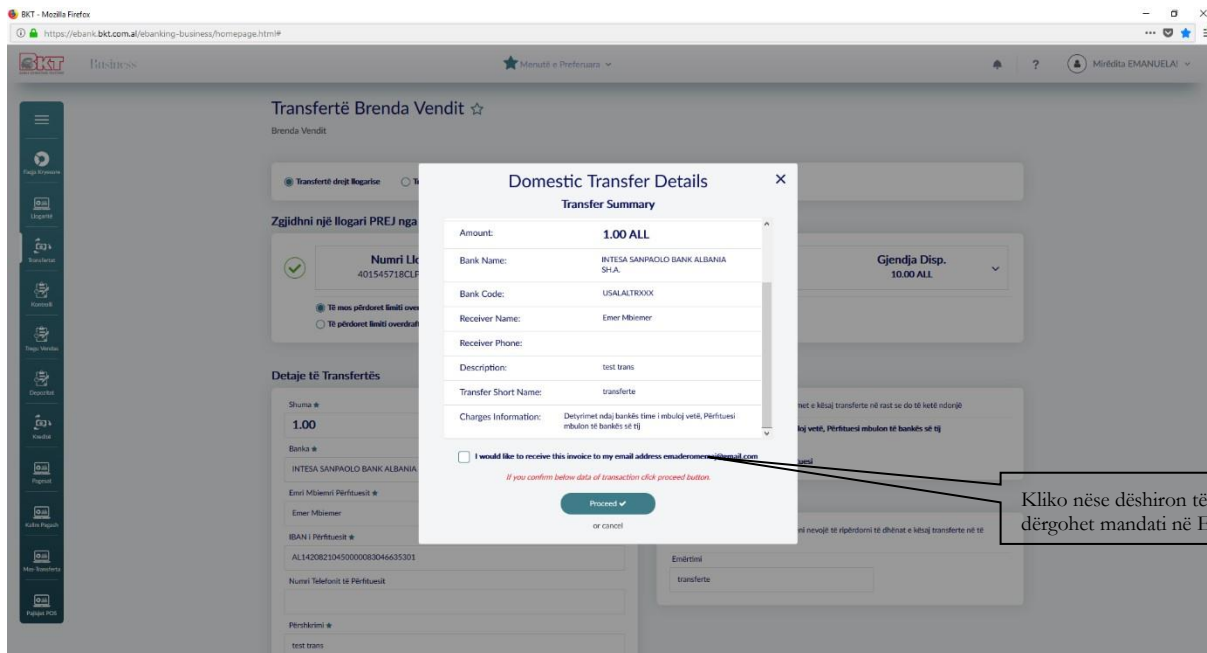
BKT - Mozilla Firefox

https://ebank.bkt.com.al/ebanking-business/homepage.html#

BKT Business

Menutë e Preferuara

? Mirëdita EMANUELA!

Faqja Kryesore
Llogaritë
Transfertat
Kambi
Tregu Vendas
Depozitat
Kreditë
Pagesat
Kalim Pagash
Mas Transferta
Pajisja POS

Transfertë Brenda Vendit ☆
Brenda Vendit

Transfertë drejt llogarise

Zgjidhni një llogari PREJ nga

Numri Llo
401545718CLP

Gjendja Disp.
10.00 ALL

Të mos përdoret limiti over
Të përdoret limiti overdraft

Detaje të Transfertës

Shuma *
1.00

Banka *
INTESA SANPAOLO BANK ALBANIA

Emri Mbiemri Përfituesit *
Emer Mbiemer

IBAN i Përfituesit *
AL14208210450000083046635301

Numri Telefonit të Përfituesit

Përshkrimi *
test trans

met e kësaj transferte në rast se do të ketë ndonjë
loj vetë, Përfituesi mbulon të bankës së tij
uesi
ni nevojë të ripërdorni të dhënat e kësaj transferte në të

Emërtimi
transferte

Domestic Transfer Details
Transfer Summary

| Amount: | 1.00 ALL |
|---|---|
| Bank Name: | INTESA SANPAOLO BANK ALBANIA SH.A. |
| Bank Code: | USALALTRXXX |
| Receiver Name: | Emer Mbiemer |
| Receiver Phone: | |
| Description: | test trans |
| Transfer Short Name: | transferte |
| Charges Information: | Detyrimet ndaj bankës time i mbuloj vetë, Përfituesi mbulon të bankës së tij |

I would like to receive this invoice to my email address emaderomem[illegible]@gmail.com

If you confirm below data of transaction click proceed button.

Proceed ✔
or cancel

Kliko nëse dëshiron të dërgohet mandati në E